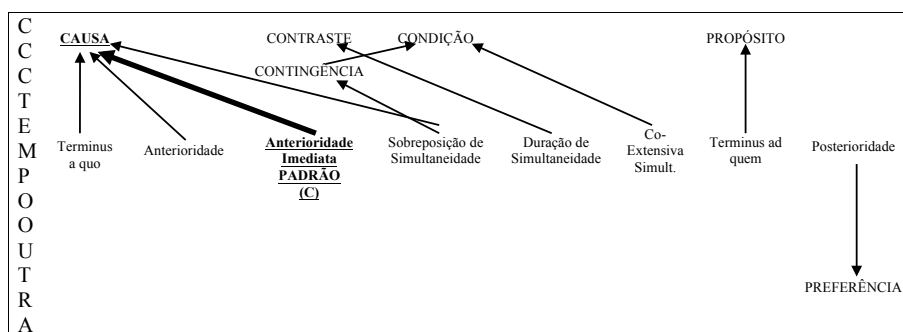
C
C
C
T
E
M
P
O
O
U
T
R
A

CAUSA

CONTRASTE

CONDIÇÃO

CONTINGÊNCIA

PROPÓSITO

Terminus a quo

Anterioridade

Anterioridade Imediata PADRÃO (C)

Sobreposição de Simultaneidade

Duração de Simultaneidade

Co-Extensiva Simult.

Terminus ad quem

Posterioridade

PREFERÊNCIA